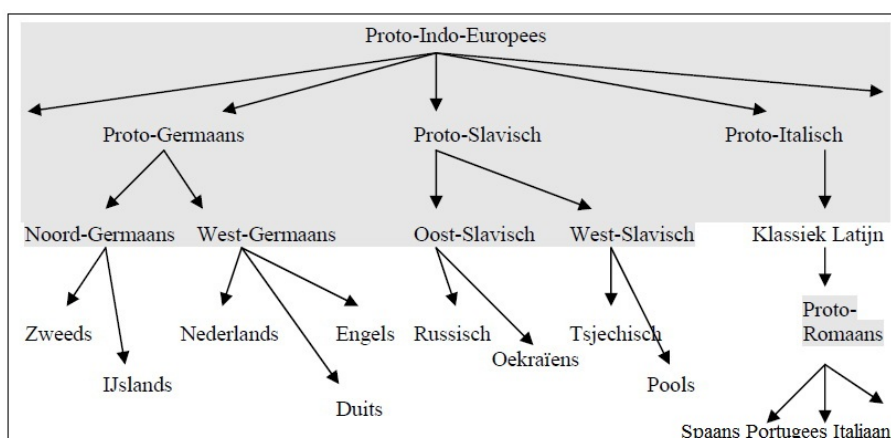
Proto-Indo-Europees

Proto-Germaans

Proto-Slavisch

Proto-Italisch

Noord-Germaans

West-Germaans

Oost-Slavisch

West-Slavisch

Klassiek Latijn

Zweeds

IJslands

Nederlands

Engels

Duits

Russisch

Oekraïens

Tsjechisch

Pools

Proto-Romaans

Spaans Portugees Italiaan